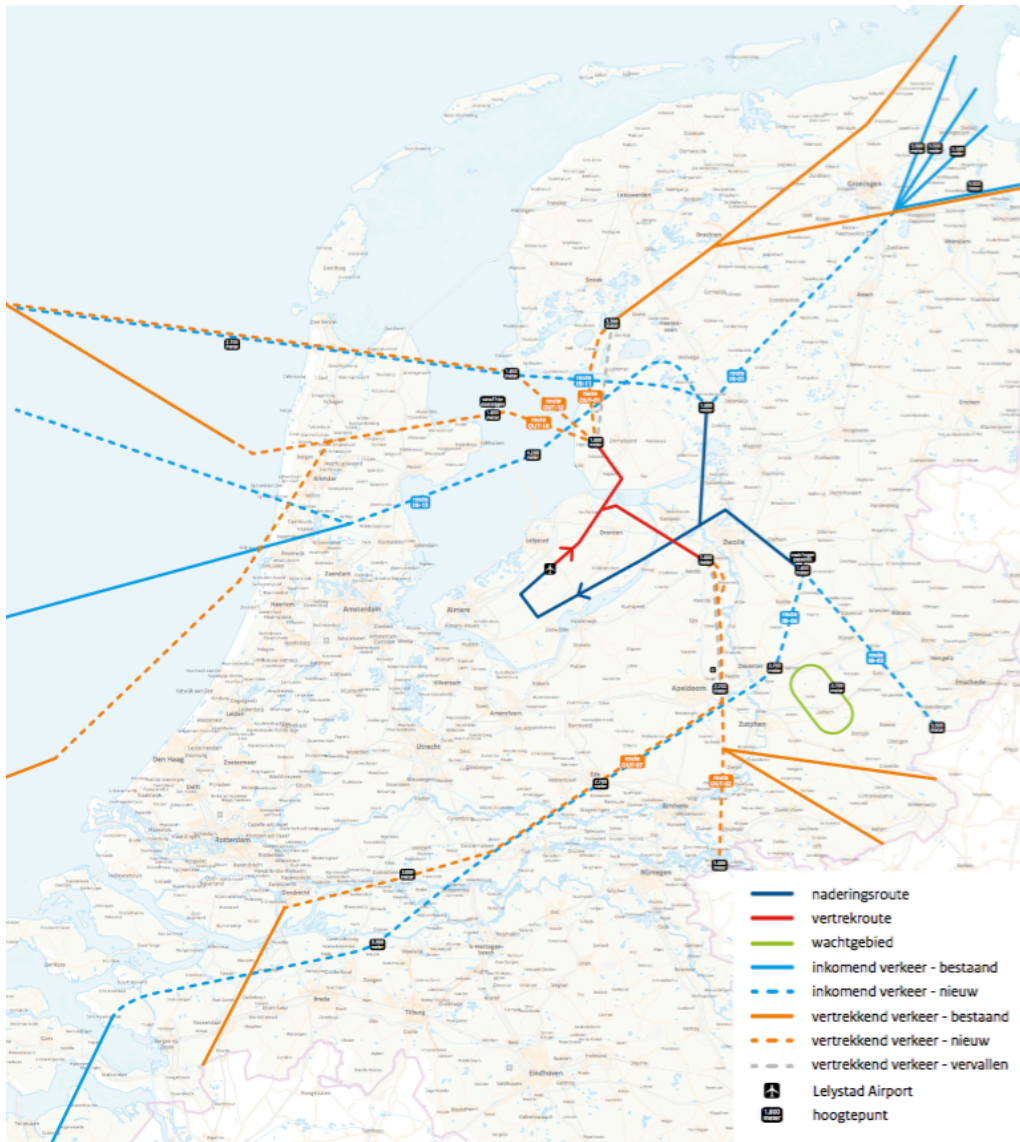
Groningen
Leeuwarden
Drachten
Sneek
Emmen
Alkmaar
Lelystad
Dronten
Zwolle
Almere
Amsterdam
Zaandam
Haarlem
Leiden
Den Haag
Zoetermeer
Delft
Rotterdam
Utrecht
Amersfoort
Apeldoorn
Deventer
Zutphen
Enschede
Hengelo
Arnhem
Nijmegen
Dordrecht
Breda
Tilburg
's-Hertogenbosch
Eindhoven
Ede
Hilversum
Kampen
Harderwijk
route OUT-18
route OUT-07
route IN-07
route IN-25
route IN-18
route IN-25

naderingsroute
vertrekroute
wachtgebied
inkomend verkeer - bestaand
inkomend verkeer - nieuw
vertrekkend verkeer - bestaand
vertrekkend verkeer - nieuw
vertrekkend verkeer - vervallen
Lelystad Airport
1.800 meter hoogtepunt